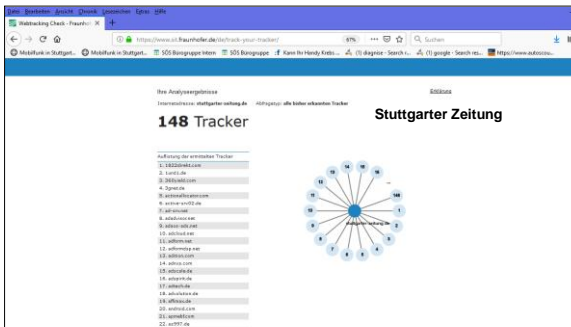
Datei Bearbeiten Ansicht Chronik Lesezeichen Extras Hilfe

Webtracking Check - Fraunhofer ✕ +

https://www.sit.fraunhofer.de/de/track-your-tracker/ 67% Suchen

Mobilfunk in Stuttgart... Mobilfunk in Stuttgart... SOS Bürogruppe Intern SOS Bürogruppe Kann Ihr Handy Krebs... (1) diagnose - Search r... (1) google - Search res... https://www.autoscou...

Ihre Analyseergebnisse

Internetadresse: stuttgarter-zeitung.de Abfragetyp: alle bisher erkannten Tracker

Erklärung

148 Tracker

Stuttgarter Zeitung

Auflistung der ermittelten Tracker
1. 1822direkt.com
2. 1und1.de
3. 360yield.com
4. 3gnet.de
5. actionallocator.com
6. active-srv02.de
7. ad-srv.net
8. adadvisor.net
9. adnxs-ads.net
10. adcloud.net
11. adform.net
12. adformdsp.net
13. adition.com
14. adnxs.com
15. adscale.de
16. adsprint.de
17. adtech.de
18. advolution.de
19. affilinet.de
20. andiod.com
21. apinetlif.com
22. ac997.de

14 11 16 12 11 148 11 1 3 3 8 6 9 5 5 4
stuttgarter-zeitung.de